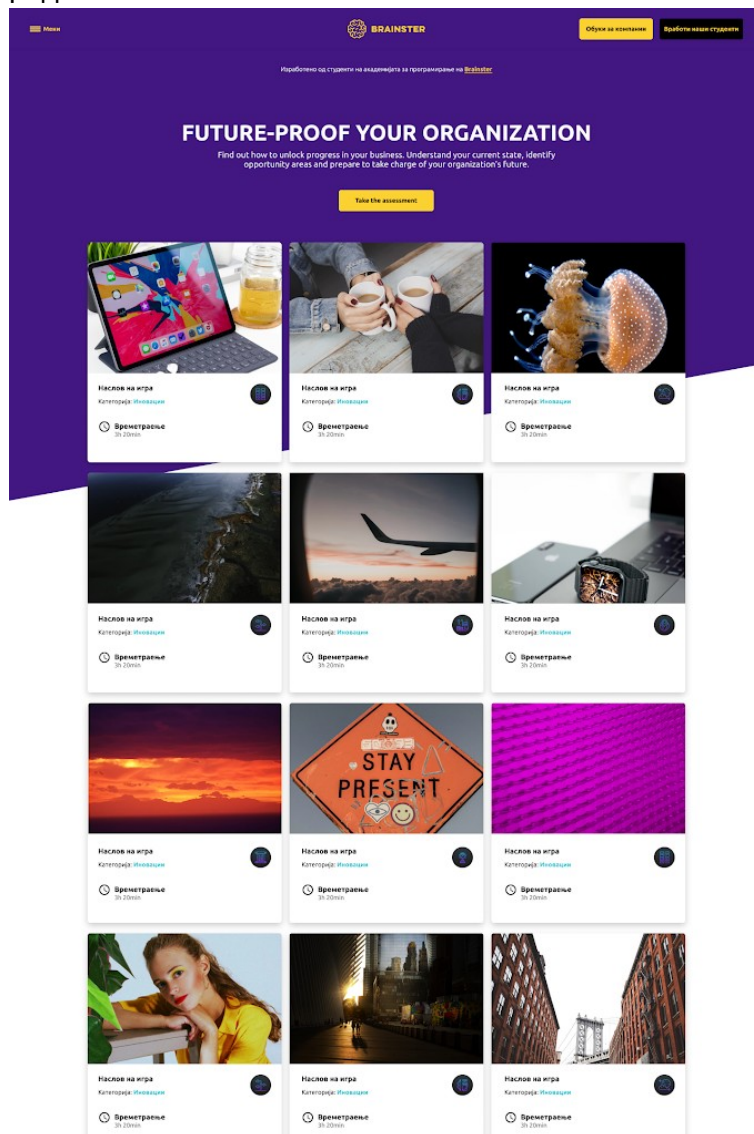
Мени

BRAINSTER

Обуки за компании

Вработи наши студенти

Изработено од студенти на академијата за програмирање на Brainster

FUTURE-PROOF YOUR ORGANIZATION

Find out how to unlock progress in your business. Understand your current state, identify opportunity areas and prepare to take charge of your organization's future.

Take the assessment

Наслов на игра
Категорија: Иновации
Времетраење
3h 20min

Наслов на игра
Категорија: Иновации
Времетраење
3h 20min

Наслов на игра
Категорија: Иновации
Времетраење
3h 20min

Наслов на игра
Категорија: Иновации
Времетраење
3h 20min

Наслов на игра
Категорија: Иновации
Времетраење
3h 20min

Наслов на игра
Категорија: Иновации
Времетраење
3h 20min

STAY PRESENT

Наслов на игра
Категорија: Иновации
Времетраење
3h 20min

Наслов на игра
Категорија: Иновации
Времетраење
3h 20min

Наслов на игра
Категорија: Иновации
Времетраење
3h 20min

Наслов на игра
Категорија: Иновации
Времетраење
3h 20min

Наслов на игра
Категорија: Иновации
Времетраење
3h 20min

Наслов на игра
Категорија: Иновации
Времетраење
3h 20min